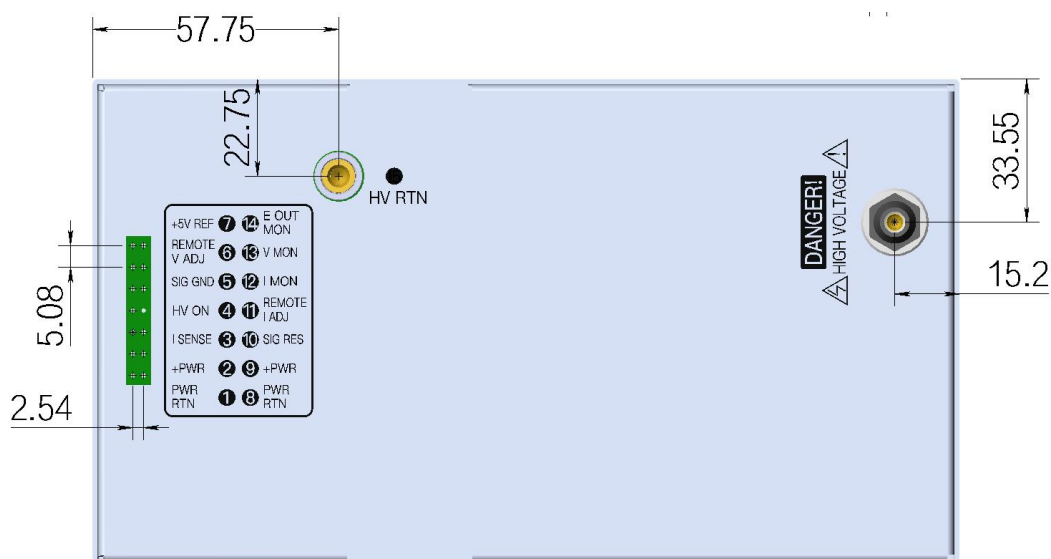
57.75

22.75

HV RTN

33.55

DANGER!
HIGH VOLTAGE

15.2

5.08

2.54

| | | | |
|---|---|---|---|
| +5V REF | 7 | 14 | E OUT MON |
| REMOTE V ADJ | 6 | 13 | V MON |
| SIG GND | 5 | 12 | I MON |
| HV ON | 4 | 11 | REMOTE I ADJ |
| I SENSE | 3 | 10 | SIG RES |
| +PWR | 2 | 9 | +PWR |
| PWR RTN | 1 | 8 | PWR RTN |